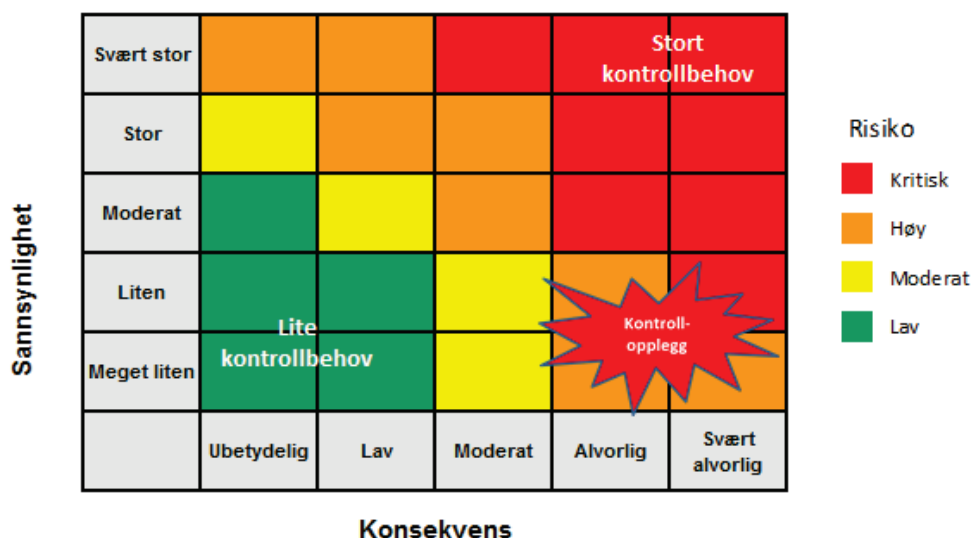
Sannsynlighet

| Svært stor | | | | Stort kontrollbehov | |
|---|---|---|---|---|---|
| Stor | | | | | |
| Moderat | | | | | |
| Liten | | | | | |
| Meget liten | Lite kontrollbehov | | | Kontroll-opplegg | |
| | Ubetydelig | Lav | Moderat | Alvorlig | Svært alvorlig |

Konsekvens

Risiko
Kritisk
Høy
Moderat
Lav